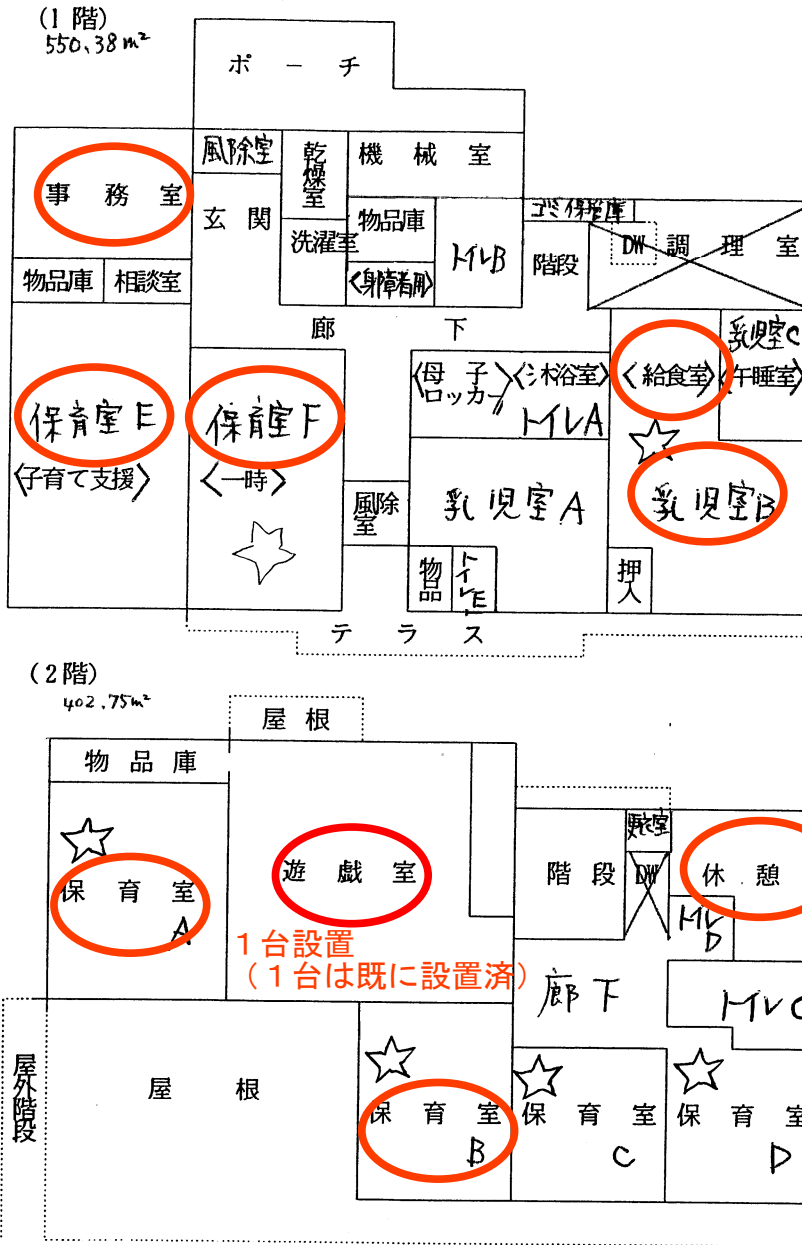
（1階）
550.38㎡

ポーチ

風除室
乾燥室
機械室
事務室
玄関
洗濯室
物品庫
〈身障者用〉
トイレB
ゴミ保管庫
階段
DW
調理室
物品庫
相談室
廊下
乳児室C
保育室E
〈子育て支援〉
保育室F
〈一時〉
〈母子ロッカー〉
〈沐浴室〉
トイレA
〈給食室〉
〈午睡室〉
風除室
乳児室A
乳児室B
物品
トイレE
押入
テラス

（2階）
402.75㎡

屋根
物品庫
保育室A
遊戯室
1台設置
（1台は既に設置済）
階段
DW
乾燥室
休憩
トイレD
廊下
トイレC
屋外階段
屋根
保育室B
保育室C
保育室D